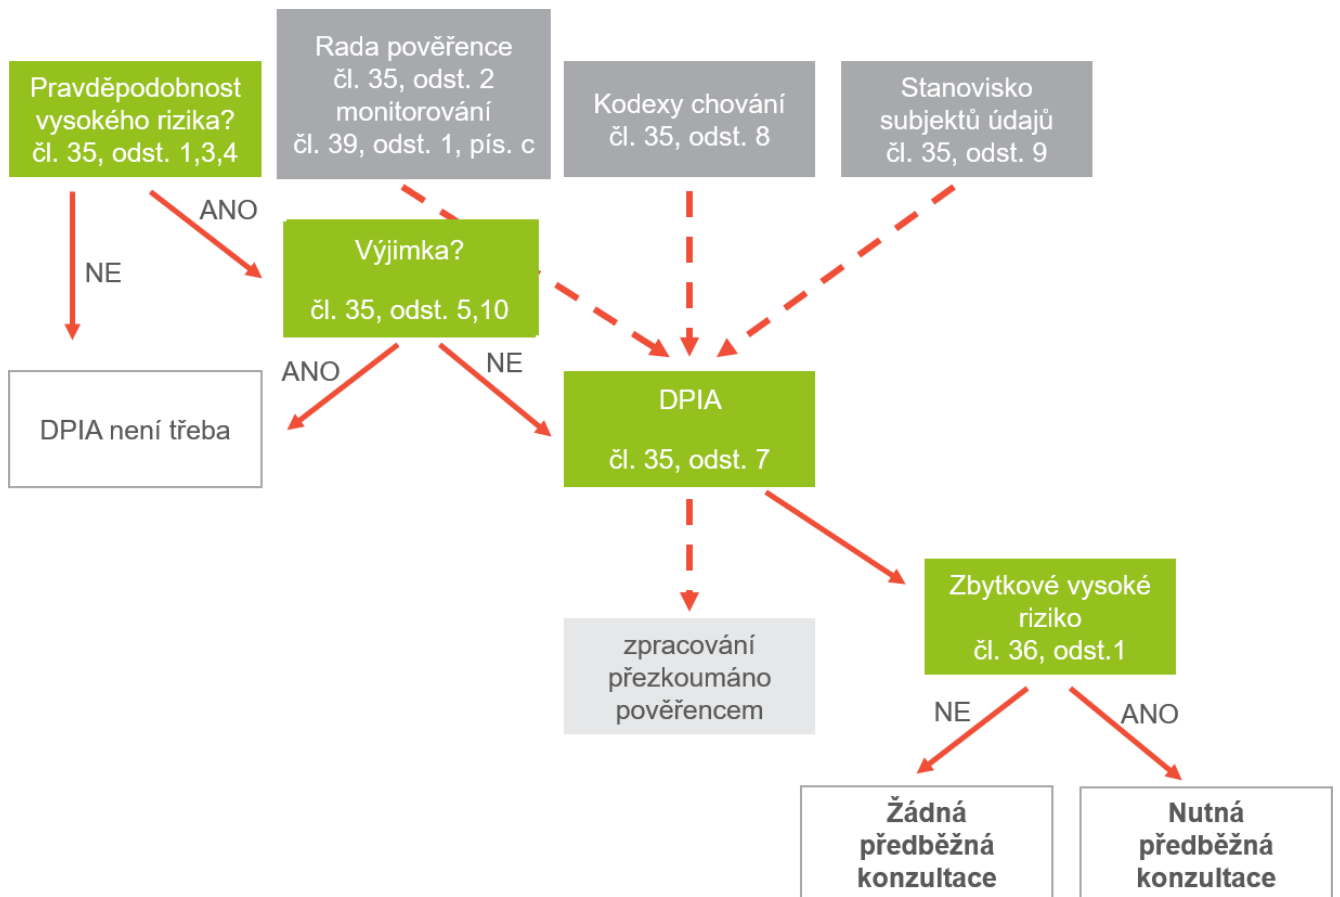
Pravděpodobnost vysokého rizika? čl. 35, odst. 1,3,4

Rada pověřence čl. 35, odst. 2 monitorování čl. 39, odst. 1, pís. c

Kodexy chování čl. 35, odst. 8

Stanovisko subjektů údajů čl. 35, odst. 9

ANO

NE

Výjimka?

čl. 35, odst. 5,10

ANO

NE

DPIA není třeba

DPIA

čl. 35, odst. 7

zpracování přezkoumáno pověřencem

Zbytkové vysoké riziko čl. 36, odst.1

NE

ANO

Žádná předběžná konzultace

Nutná předběžná konzultace